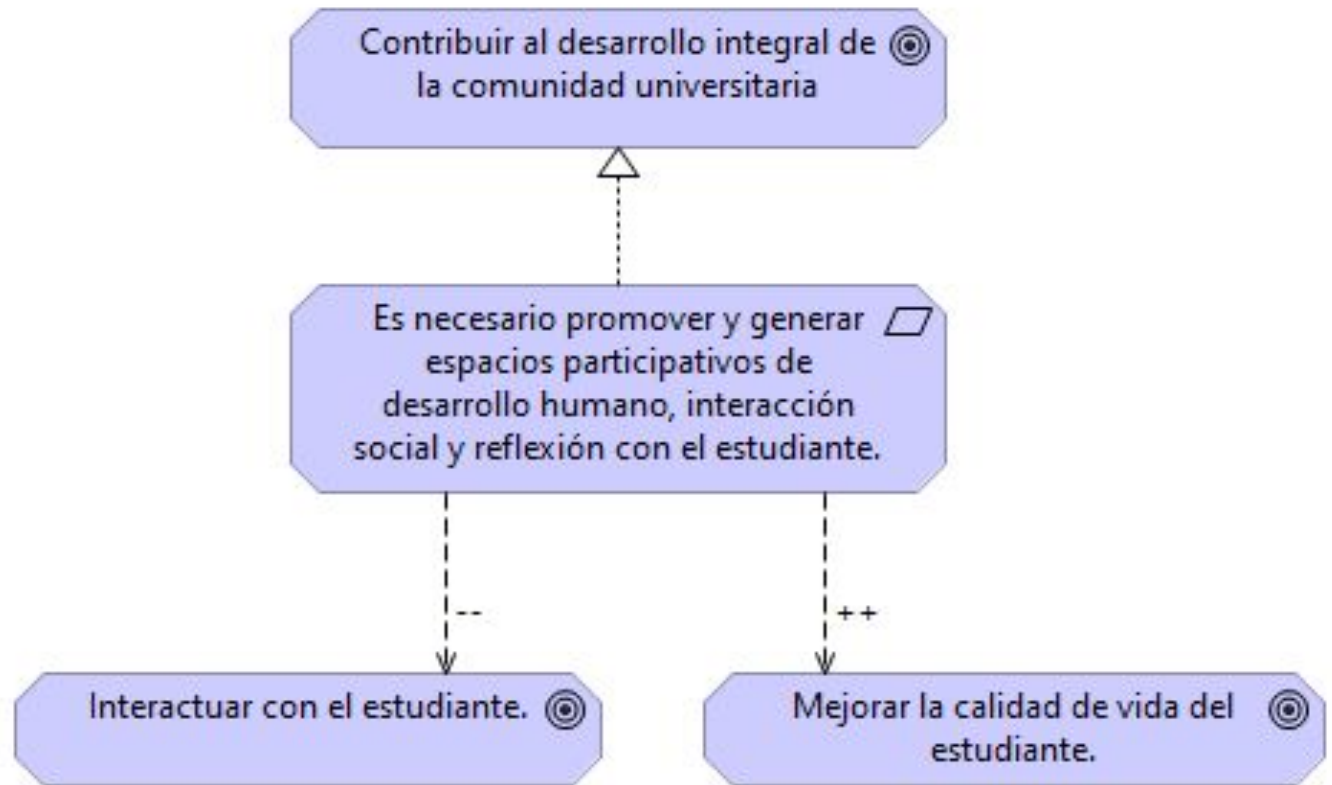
Contribuir al desarrollo integral de la comunidad universitaria

Es necesario promover y generar espacios participativos de desarrollo humano, interacción social y reflexión con el estudiante.

--

++

Interactuar con el estudiante.

Mejorar la calidad de vida del estudiante.